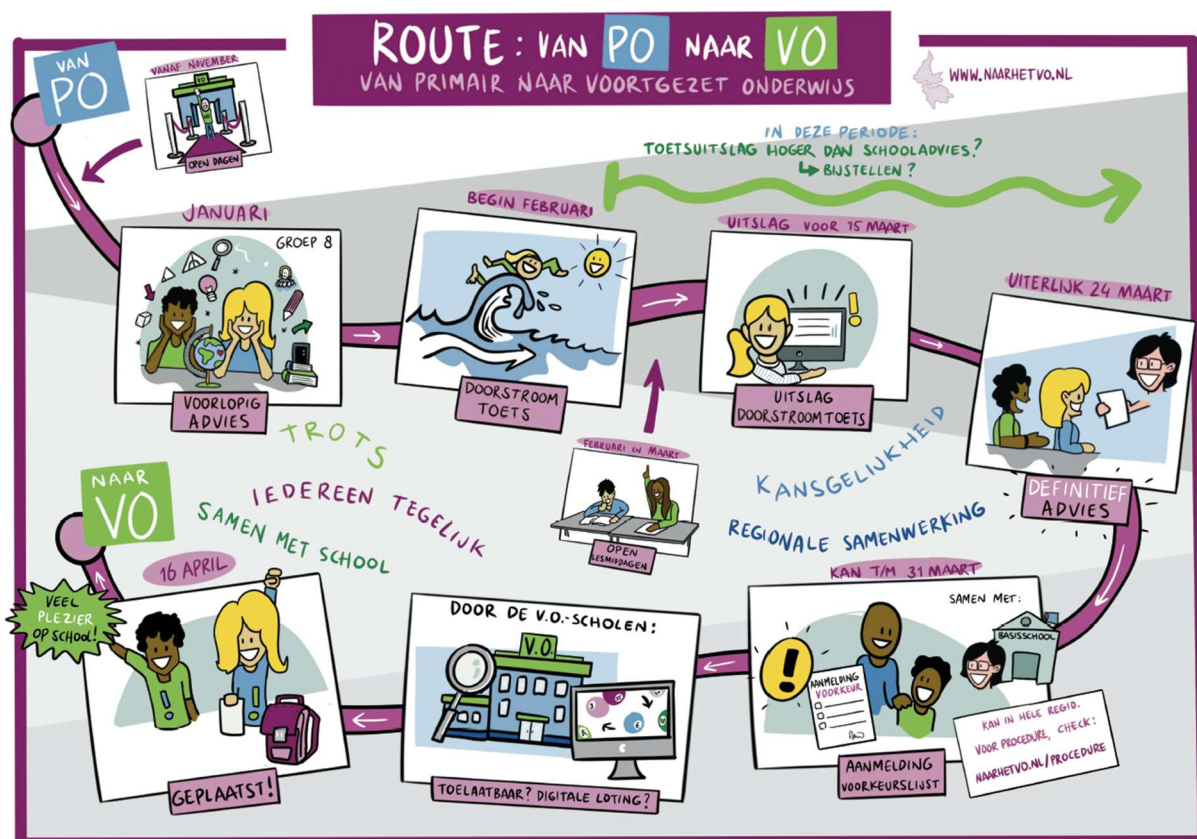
ROUTE : VAN PO NAAR VO
VAN PRIMAIR NAAR VOORTGEZET ONDERWIJS

WWW.NAARHETVO.NL

VAN PO

VANAF NOVEMBER
PO
OPEN DAGEN

IN DEZE PERIODE:
TOETSUITSLAG HOGER DAN SCHOOLADVIES?
↳ BIJSTELLEN?

JANUARI
GROEP 8
VOORLOPIG ADVIES

BEGIN FEBRUARI
DOORSTROOM TOETS

UITSLAG VOOR 15 MAART
UITSLAG DOORSTROOMTOETS

UITERLIJK 24 MAART
DEFINITIEF ADVIES

TROTS
IEDEREEN TEGELIJK
SAMEN MET SCHOOL

FEBRUARI EN MAART
OPEN LESMIDDAGEN

KANSGELIJKHEID
REGIONALE SAMENWERKING

NAAR VO

16 APRIL
VEEL PLEZIER OP SCHOOL!
GEPLAATST!

DOOR DE V.O.-SCHOLEN:
V.O.
TOELAATBAAR? DIGITALE LOTING?

KAN T/M 31 MAART
SAMEN MET:
BASISSCHOOL
AANMELDING VOORKEUR
AANMELDING VOORKEURSLIJST

KAN IN HELE REGIO.
VOOR PROCEDURE, CHECK:
NAARHETVO.NL/PROCEDURE